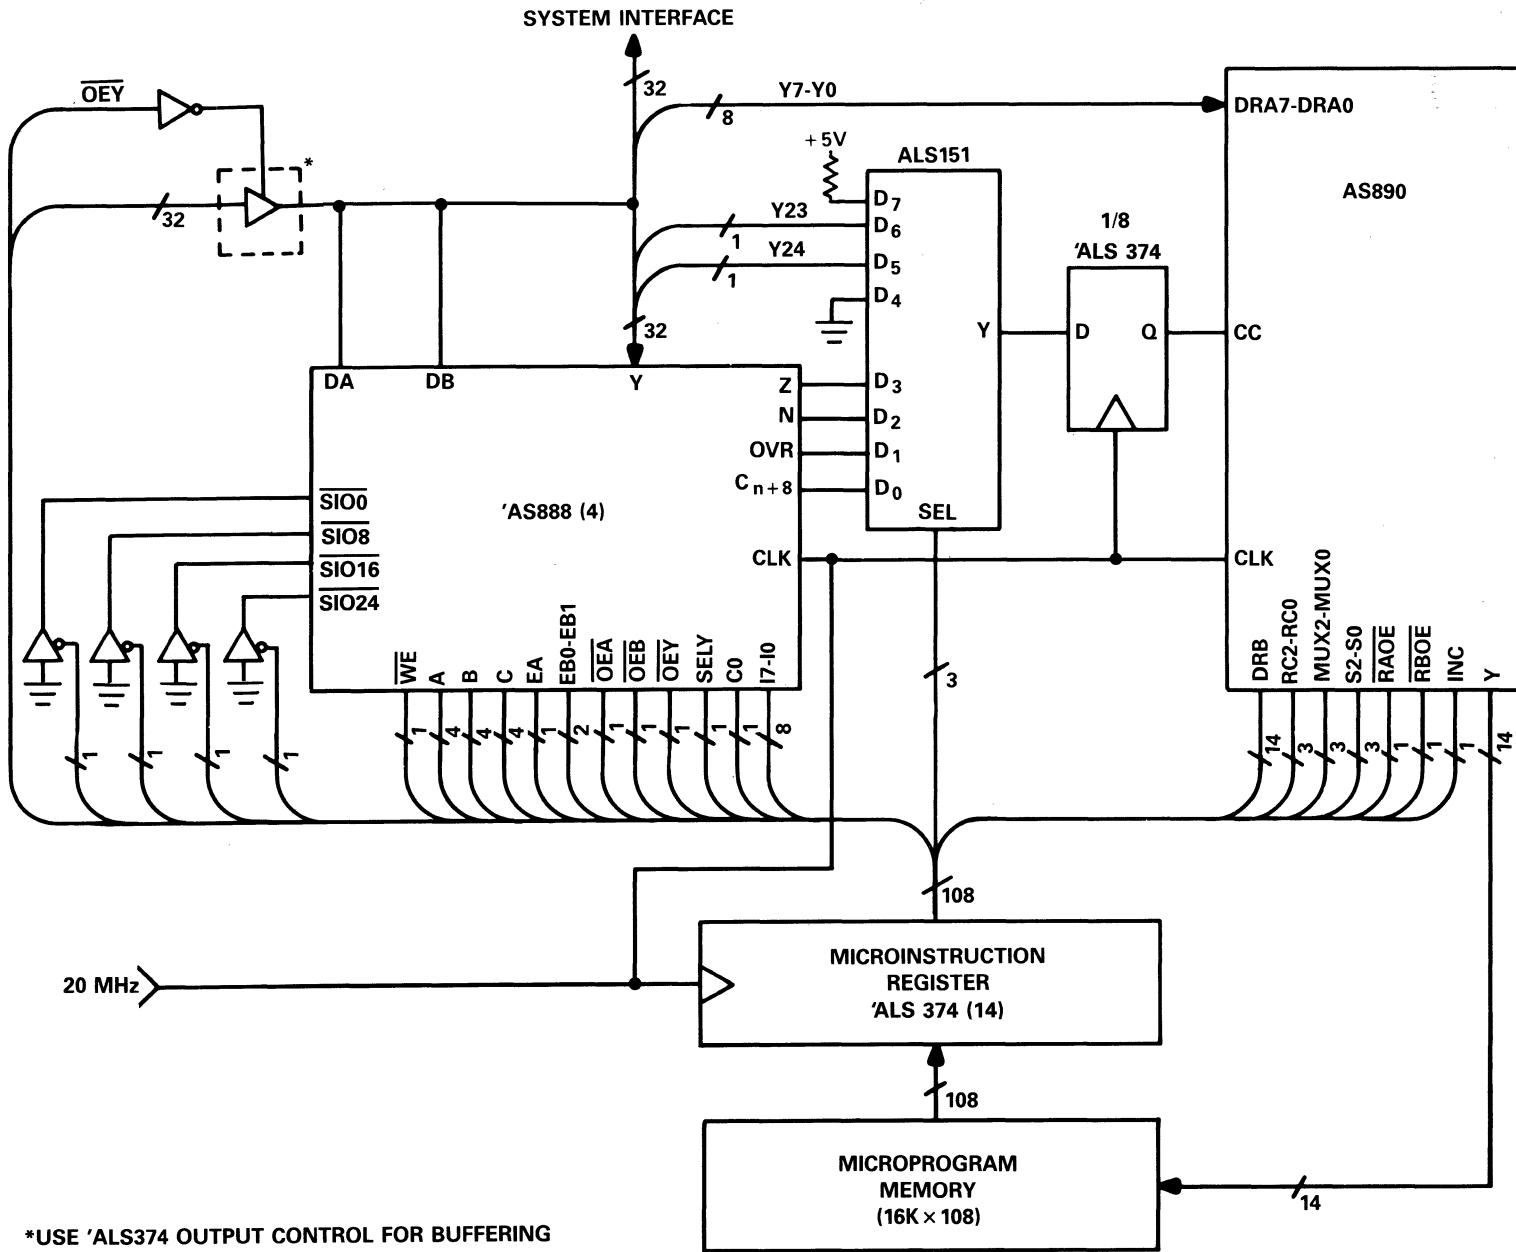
SYSTEM INTERFACE

$\overline{OEY}$

32

32

Y7-Y0

8

DRA7-DRA0

+5V

ALS151

AS890

$D_7$

Y23

$D_6$

1

1/8

Y24

'ALS 374

$D_5$

1

$D_4$

32

Y

D

Q

CC

DA

DB

Y

Z

$D_3$

N

$D_2$

OVR

$D_1$

$C_{n+8}$

$D_0$

$\overline{SIO0}$

'AS888 (4)

SEL

$\overline{SIO8}$

$\overline{SIO16}$

CLK

CLK

$\overline{SIO24}$

$\overline{WE}$

A

B

C

EA

EB0-EB1

$\overline{OEA}$

$\overline{OEB}$

$\overline{OEY}$

SELY

C0

I7-I0

DRB

RC2-RC0

MUX2-MUX0

S2-S0

$\overline{RAOE}$

$\overline{RBOE}$

INC

Y

3

1

1

1

1

1

4

4

4

1

2

1

1

1

1

1

8

14

3

3

3

1

1

1

14

108

20 MHz

MICROINSTRUCTION REGISTER 'ALS 374 (14)

108

MICROPROGRAM MEMORY (16K × 108)

14

*USE 'ALS374 OUTPUT CONTROL FOR BUFFERING